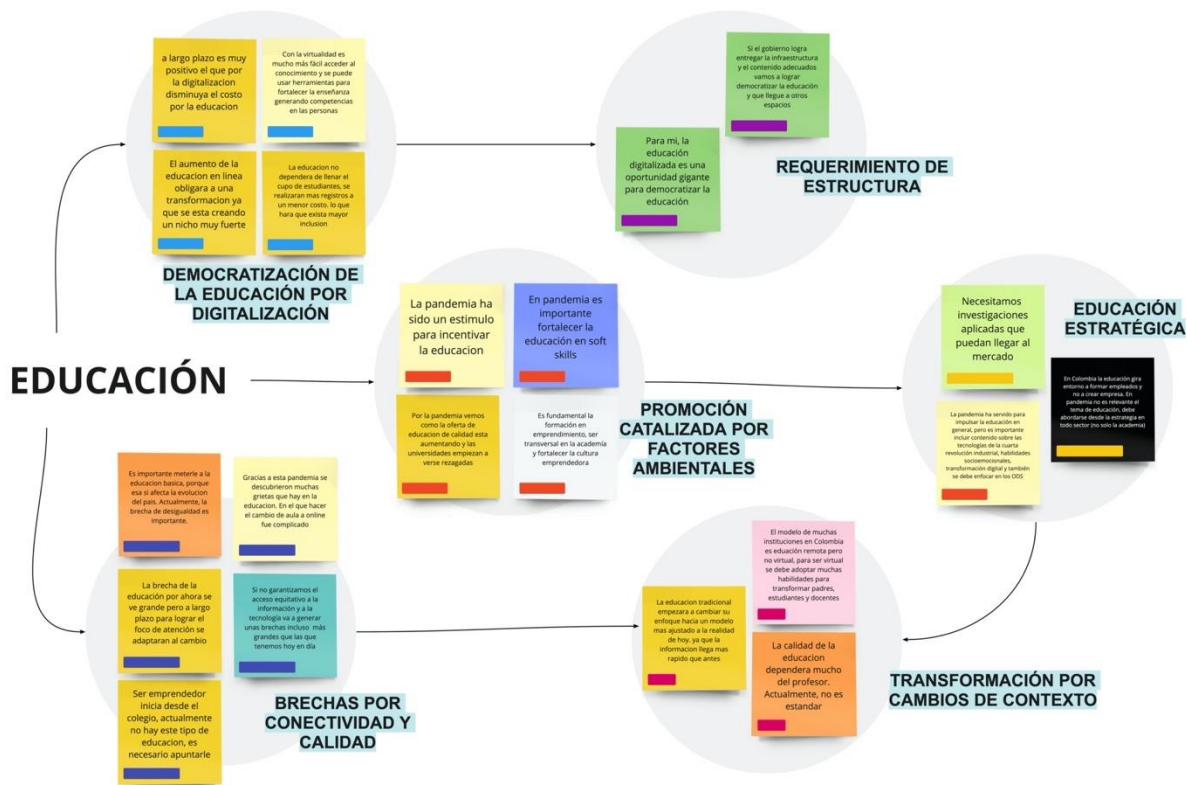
a largo plazo es muy positivo el que por la digitalizacion disminuya el costo por la educacion

Con la virtualidad es mucho más fácil acceder al conocimiento y se puede usar herramientas para fortalecer la enseñanza generando competencias en las personas

El aumento de la educacion en linea obligara a una transformacion ya que se esta creando un nicho muy fuerte

La educacion no dependera de llenar el cupo de estudiantes, se realizaran mas registros a un menor costo, lo que hara que exista mayor inclusion

DEMOCRATIZACIÓN DE LA EDUCACIÓN POR DIGITALIZACIÓN

Si el gobierno logra entregar la infraestructura y el contenido adecuados vamos a lograr democratizar la educación y que llegue a otros espacios

Para mi, la educación digitalizada es una oportunidad gigante para democratizar la educación

REQUERIMIENTO DE ESTRUCTURA

EDUCACIÓN

La pandemia ha sido un estimulo para incentivar la educacion

En pandemia es importante fortalecer la educación en soft skills

Por la pandemia vemos como la oferta de educacion de calidad esta aumentando y las universidades empiezan a verse rezagadas

Es fundamental la formación en emprendimiento, ser transversal en la academia y fortalecer la cultura emprendedora

PROMOCIÓN CATALIZADA POR FACTORES AMBIENTALES

Necesitamos investigaciones aplicadas que puedan llegar al mercado

EDUCACIÓN ESTRATÉGICA

En Colombia la educación gira entorno a formar empleados y no a crear empresa. En pandemia no es relevante el tema de educación, debe abordarse desde la estrategia en todo sector (no solo la academia)

La pandemia ha servido para impulsar la educación en general, pero es importante incluir contenido sobre las tecnologías de la cuarta revolución industrial, habilidades socioemocionales, transformación digital y también se debe enfocar en los ODS

Es importante meterle a la educacion basica, porque esa si afecta la evolucion del país. Actualmente, la brecha de desigualdad es importante.

Gracias a esta pandemia se descubrieron muchas grietas que hay en la educacion. En el que hacer el cambio de aula a online fue complicado

La brecha de la educación por ahora se ve grande pero a largo plazo para lograr el foco de atención se adaptaran al cambio

Si no garantizamos el acceso equitativo a la información y a la tecnología va a generar unas brechas incluso más grandes que las que tenemos hoy en día

Ser emprendedor inicia desde el colegio, actualmente no hay este tipo de educacion, es necesario apuntarle

BRECHAS POR CONECTIVIDAD Y CALIDAD

El modelo de muchas instituciones en Colombia es eduación remota pero no virtual, para ser virtual se debe adoptar muchas habilidades para transformar padres, estudiantes y docentes

La educacion tradicional empezara a cambiar su enfoque hacia un modelo mas ajustado a la realidad de hoy, ya que la informacion llega mas rapido que antes

La calidad de la educacion dependera mucho del profesor. Actualmente, no es estandar

TRANSFORMACIÓN POR CAMBIOS DE CONTEXTO